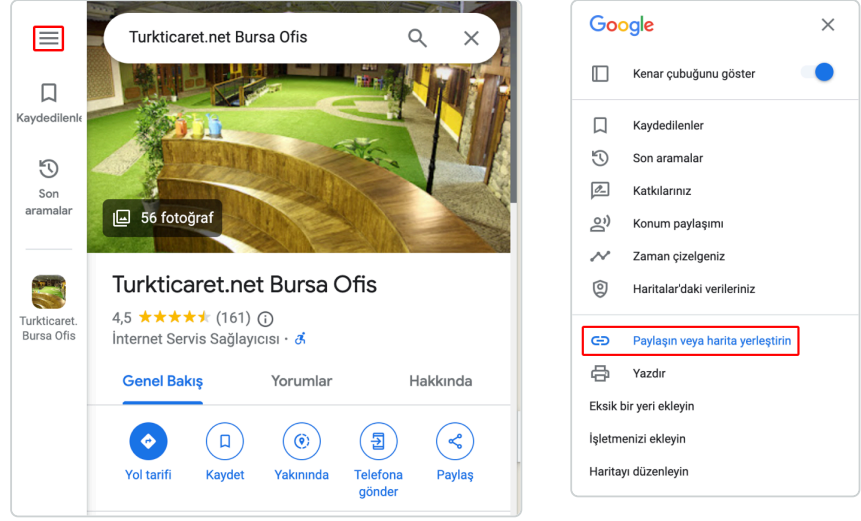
Kaydedilenle

Son aramalar

Turkticaret. Bursa Ofis

Turkticaret.net Bursa Ofis

56 fotoğraf

Turkticaret.net Bursa Ofis

4,5 ★★★★★ (161)

İnternet Servis Sağlayıcısı ·

Genel Bakış

Yorumlar

Hakkında

Yol tarifi

Kaydet

Yakınında

Telefona gönder

Paylaş

Google

Kenar çubuğunu göster

Kaydedilenler

Son aramalar

Katkılarınız

Konum paylaşımı

Zaman çizelgeniz

Haritalar'daki verileriniz

Paylaşın veya harita yerleştirin

Yazdır

Eksik bir yeri ekleyin

İşletmenizi ekleyin

Haritayı düzenleyin